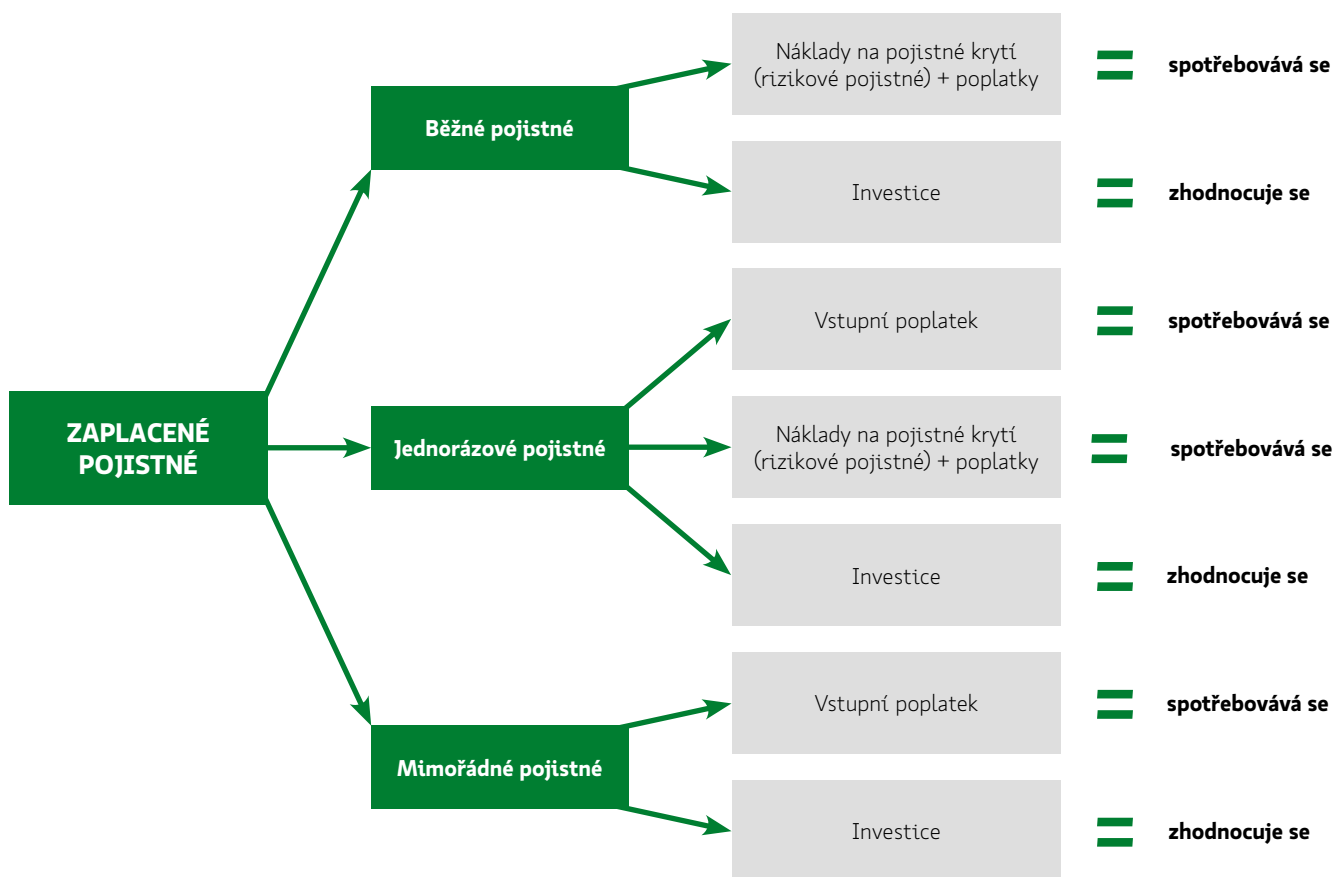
ZAPLACENÉ POJISTNÉ

Běžné pojistné

Náklady na pojistné krytí (rizikové pojistné) + poplatky = spotřebovává se

Investice = zhodnocuje se

Jednorázové pojistné

Vstupní poplatek = spotřebovává se

Náklady na pojistné krytí (rizikové pojistné) + poplatky = spotřebovává se

Investice = zhodnocuje se

Mimořádné pojistné

Vstupní poplatek = spotřebovává se

Investice = zhodnocuje se